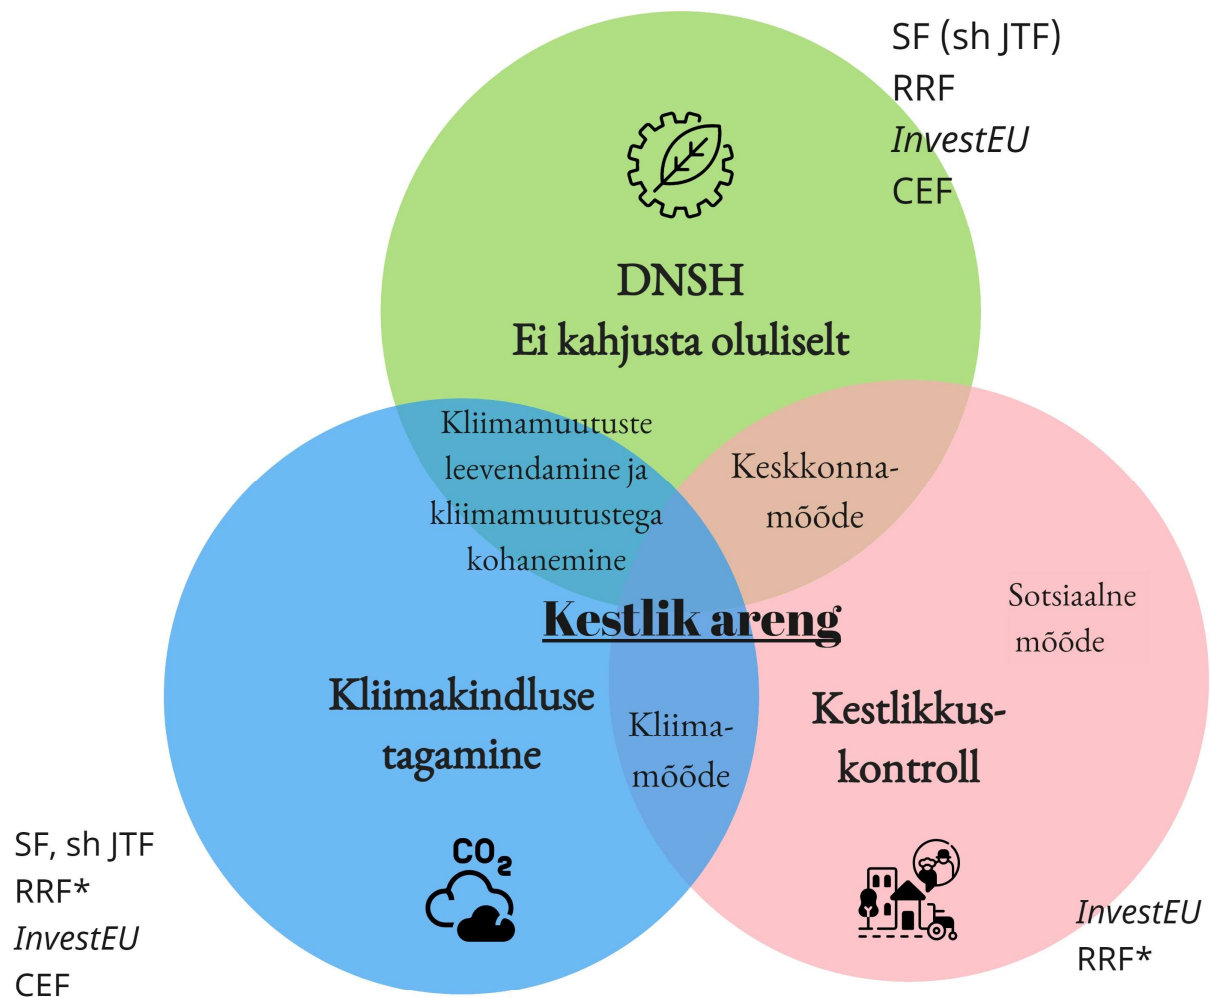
SF (sh JTF)
RRF
*InvestEU*
CEF

DNSH
Ei kahjusta oluliselt

Kliimamuutuste leevendamine ja kliimamuutustega kohanemine

Keskkonnamõõde

Kestlik areng

Sotsiaalne mõõde

Kliimakindluse tagamine

Kliimamõõde

Kestlikkuskontroll

$CO_2$

SF, sh JTF
RRF*
*InvestEU*
CEF

*InvestEU*
RRF*